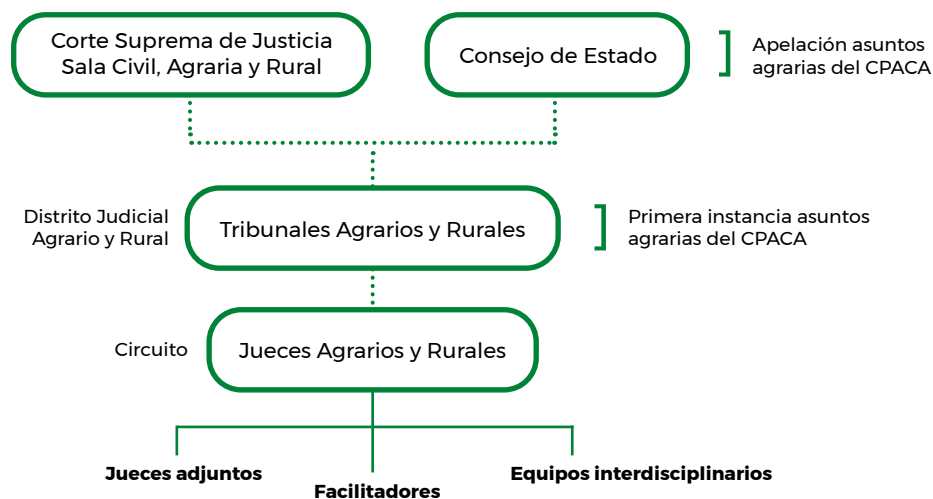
Corte Suprema de Justicia Sala Civil, Agraria y Rural

Consejo de Estado

Apelación asuntos agrarias del CPACA

Distrito Judicial Agrario y Rural

Tribunales Agrarios y Rurales

Primera instancia asuntos agrarias del CPACA

Circuito

Jueces Agrarios y Rurales

**Jueces adjuntos**

**Facilitadores**

**Equipos interdisciplinarios**